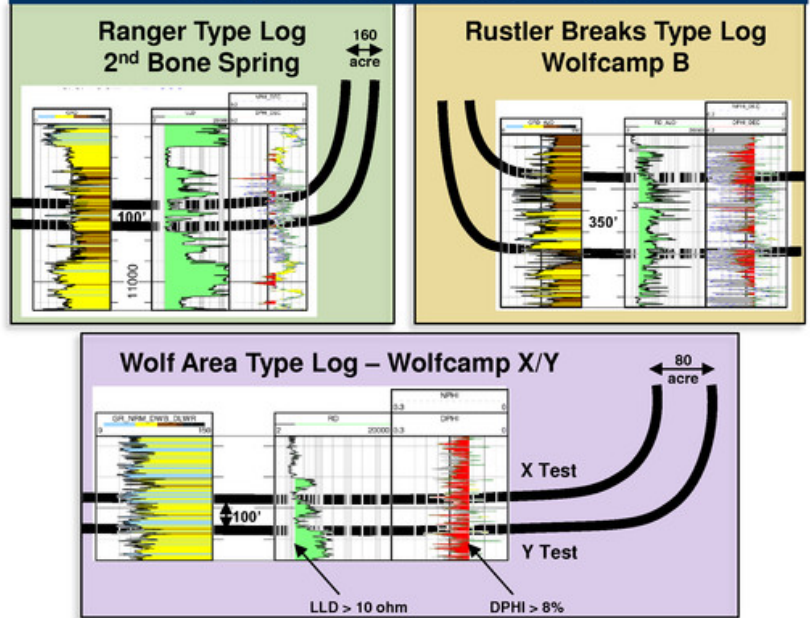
Ranger Type Log
2nd Bone Spring

160
acre

100'

11000

Rustler Breaks Type Log
Wolfcamp B

350'

Wolf Area Type Log – Wolfcamp X/Y

80
acre

GR_NRM_DWB_DLWR
0 150

RD
2 20000

NPHI
0.3 0

DPHI
0.3 0

100'

X Test

Y Test

LLD > 10 ohm

DPHI > 8%